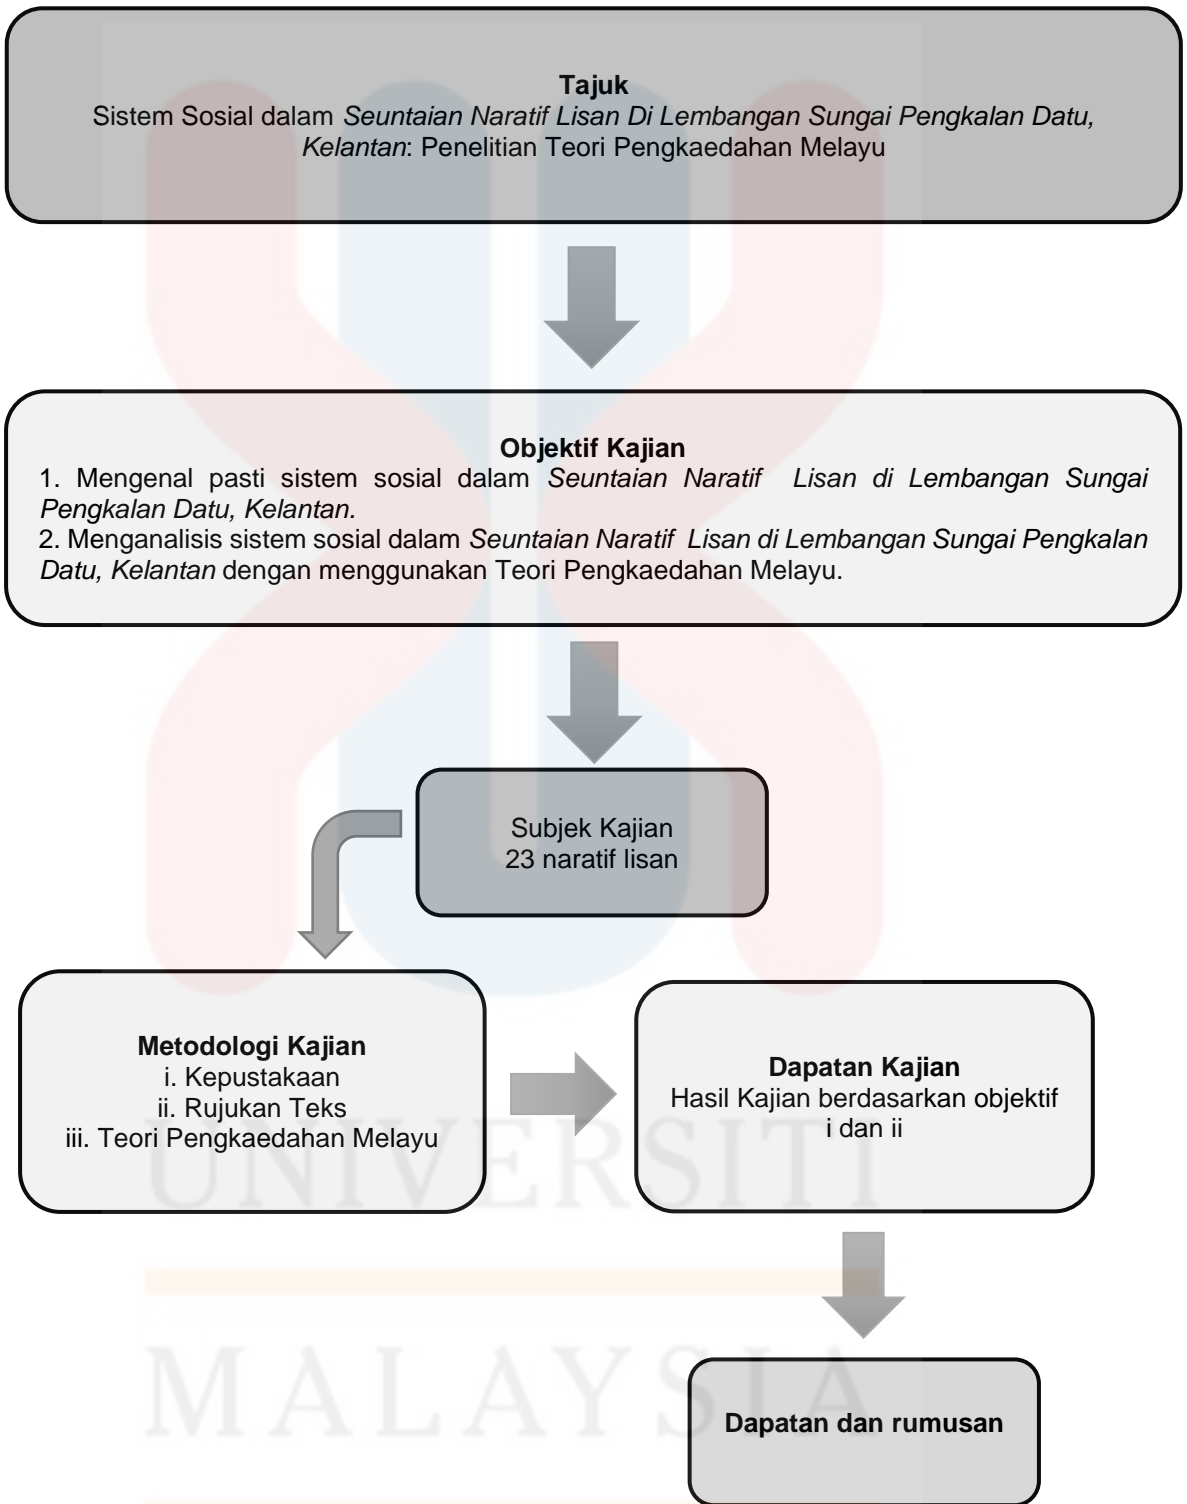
**Tajuk**
Sistem Sosial dalam *Seuntaian Naratif Lisan Di Lembangan Sungai Pengkalan Datu, Kelantan*: Penelitian Teori Pengkaedahan Melayu

**Objektif Kajian**
1. Mengenal pasti sistem sosial dalam *Seuntaian Naratif Lisan di Lembangan Sungai Pengkalan Datu, Kelantan.*
2. Menganalisis sistem sosial dalam *Seuntaian Naratif Lisan di Lembangan Sungai Pengkalan Datu, Kelantan* dengan menggunakan Teori Pengkaedahan Melayu.

Subjek Kajian
23 naratif lisan

**Metodologi Kajian**
i. Kepustakaan
ii. Rujukan Teks
iii. Teori Pengkaedahan Melayu

**Dapatan Kajian**
Hasil Kajian berdasarkan objektif i dan ii

**Dapatan dan rumusan**

UNIVERSITI
MALAYSIA